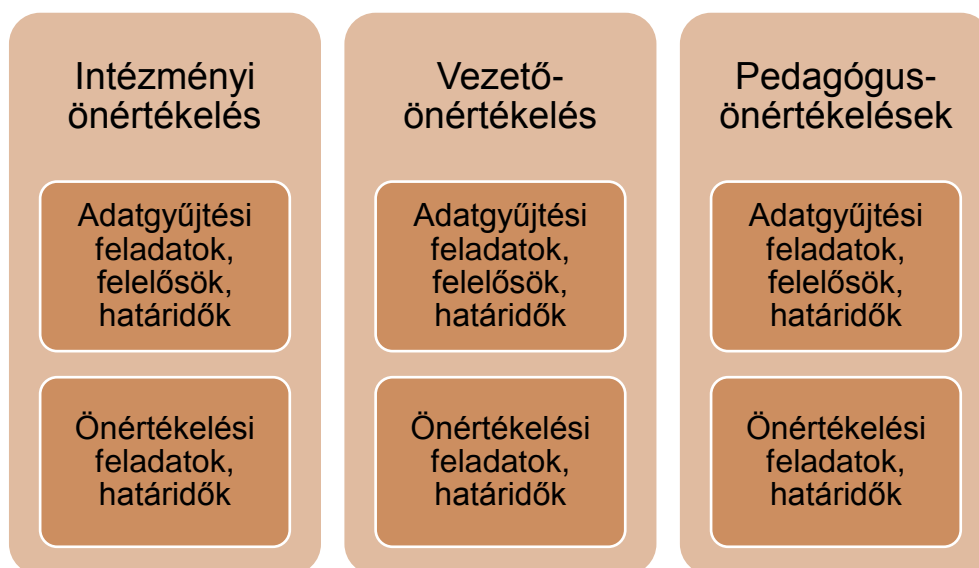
Intézményi önértékelés

Adatgyűjtési feladatok, felelősök, határidők

Önértékelési feladatok, határidők

Vezető-önértékelés

Adatgyűjtési feladatok, felelősök, határidők

Önértékelési feladatok, határidők

Pedagógus-önértékelések

Adatgyűjtési feladatok, felelősök, határidők

Önértékelési feladatok, határidők